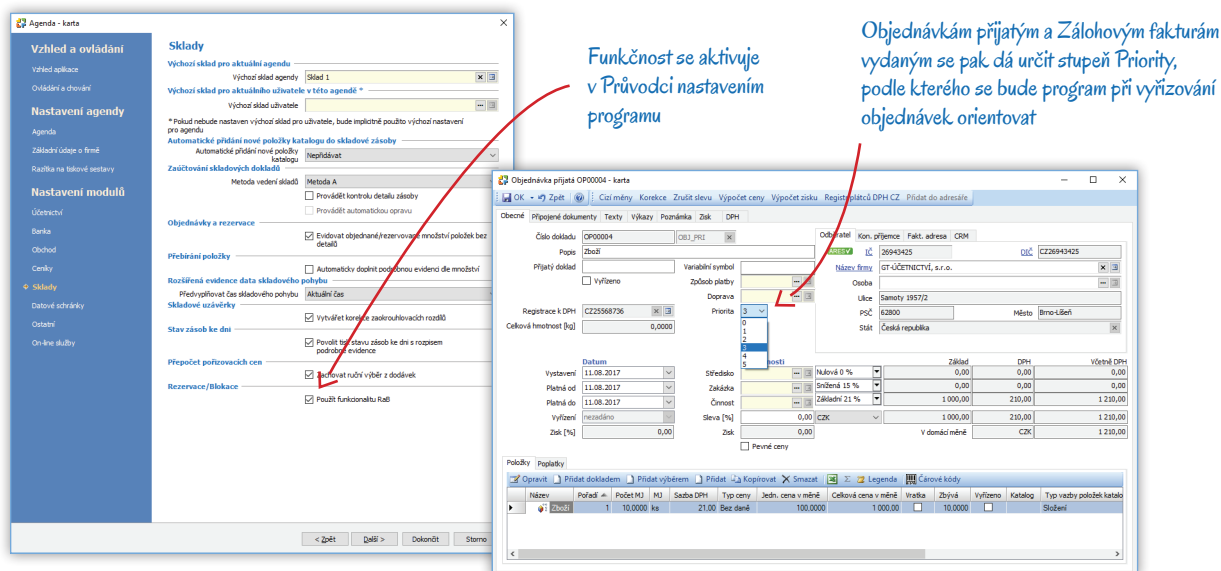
Agenda - karta

Vzhled a ovládání
Vzhled aplikace
Ovládání a chování
Nastavení agendy
Agenda
Základní údaje o firmě
Razítka na tiskové sestavy
Nastavení modulů
Účetnictví
Banka
Obchod
Ceníky
Sklady
Datové schránky
Ostatní
On-line služby

Sklady
Výchozí sklad pro aktuální agendu
Výchozí sklad agendy Sklad 1
Výchozí sklad pro aktuálního uživatele v této agendě *
Výchozí sklad uživatele
* Pokud nebude nastaven výchozí sklad pro uživatele, bude implicitně použito výchozí nastavení pro agendu
Automatické přidání nové položky katalogu do skladové zásoby
Automatické přidání nové položky katalogu Nepřidávat
Zaúčtování skladových dokladů
Metoda vedení skladů Metoda A
Provádět kontrolu detailu zásoby
Provádět automatickou opravu
Objednávky a rezervace
Evidovat objednané/rezervované množství položek bez detailů
Přebírání položky
Automaticky doplnit podrobnou evidenci dle množství
Rozšířená evidence data skladového pohybu
Předvyplňovat čas skladového pohybu Aktuální čas
Skladové uzávěrky
Vytvářet korekce zaokrouhlovacích rozdílů
Stav zásob ke dni
Povolit tisk stavu zásob ke dni s rozpisem podrobné evidence
Přepočet pořizovacích cen
Zachovat ruční výběr z dodávek
Rezervace/Blokace
Použít funkcionalitu RaB

< Zpět Další > Dokončit Storno

Funkčnost se aktivuje v Průvodci nastavením programu

Objednávkám přijatým a Zálohovým fakturám vydaným se pak dá určit stupeň Priority, podle kterého se bude program při vyřizování objednávek orientovat

Objednávka přijatá OP00004 - karta
OK Zpět Cizí měny Korekce Zrušit slevu Výpočet ceny Výpočet zisku Registr plátců DPH CZ Přidat do adresáře
Obecné Připojené dokumenty Texty Výkazy Poznámka Zisk DPH
Číslo dokladu OP00004 OBJ_PRI
Popis Zboží
Přijatý doklad
Vyřízeno
Variabilní symbol
Způsob platby
Doprava
Priorita 3
0
1
2
3
4
5
Registrace k DPH CZ25568736
Celková hmotnost [kg] 0,0000
Odběratel Kon. příjemce Fakt. adresa CRM
ARES IČ 26943425 DIČ CZ26943425
Název firmy GT-ÚČETNICTVÍ, s.r.o.
Osoba
Ulice Samoty 1957/2
PSČ 62800 Město Brno-Líšeň
Stát Česká republika
Datum
Vystavení 11.08.2017
Platná od 11.08.2017
Platná do 11.08.2017
Vyřízení nezadáno
Zisk [%] 0,00
Středisko
Zakázka
Činnost
Sleva [%] 0,00
Zisk
Pevné ceny
| | Základ | DPH | Včetně DPH |
|---|---|---|---|
| Nulová 0 % | 0,00 | 0,00 | 0,00 |
| Snížená 15 % | 0,00 | 0,00 | 0,00 |
| Základní 21 % | 1 000,00 | 210,00 | 1 210,00 |
| CZK | 1 000,00 | 210,00 | 1 210,00 |
| V domácí měně | CZK | | 1 210,00 |

Položky Poplatky
Opravit Přidat dokladem Přidat výběrem Přidat Kopírovat Smazat Σ Legenda Čárové kódy
| Název | Pořadí | Počet MJ | MJ | Sazba DPH | Typ ceny | Jedn. cena v měně | Celková cena v měně | Vratka | Zbývá | Vyřízeno | Katalog | Typ vazby položek katalo |
|---|---|---|---|---|---|---|---|---|---|---|---|---|
| Zboží | 1 | 10,0000 | ks | 21,00 | Bez daně | 100,0000 | 1 000,00 | | 10,0000 | | | Složení |